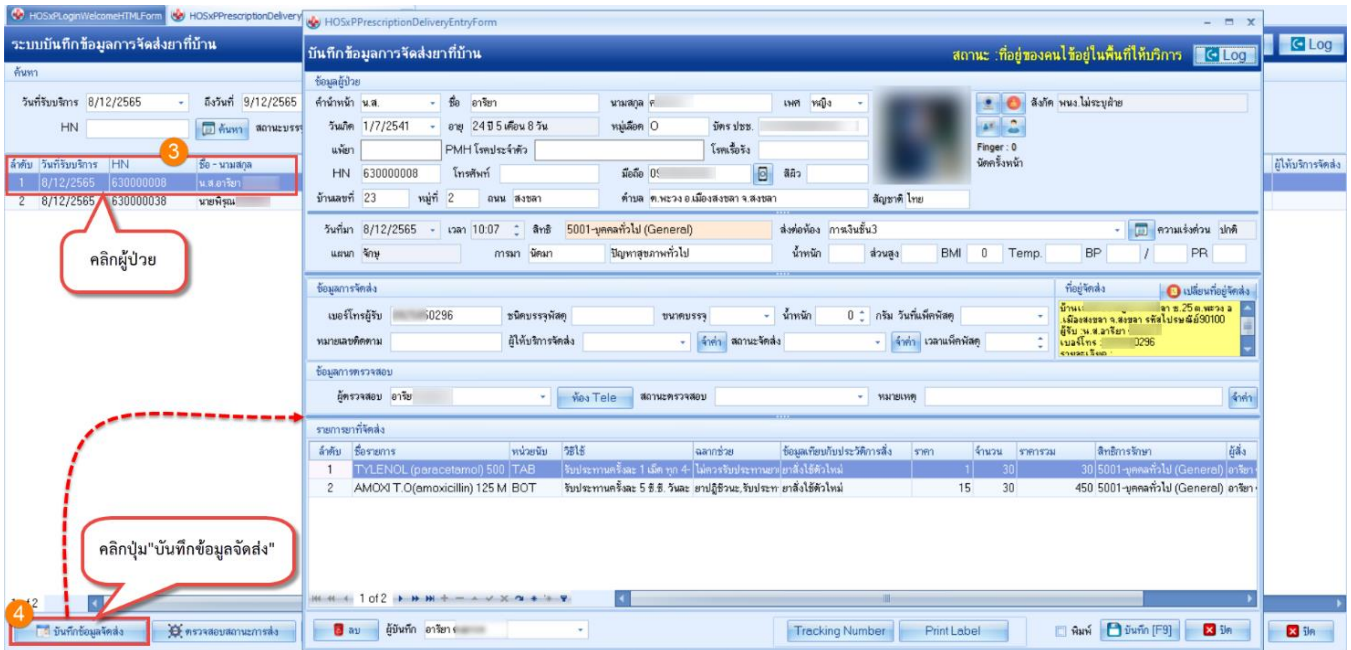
HOSxPLoginWelcomeHTMLForm HOSxPPrescriptionDelivery

ระบบบันทึกข้อมูลการจัดส่งยาที่บ้าน

Log

ค้นหา

วันที่รับบริการ 8/12/2565 ถึงวันที่ 9/12/2565

HN ค้นหา สถานะบริการ

| ลำดับ | วันที่รับบริการ | HN | ชื่อ - นามสกุล |
|---|---|---|---|
| 1 | 8/12/2565 | 630000008 | น.ส.อาริยา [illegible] |
| 2 | 8/12/2565 | 630000038 | นายพิรุณ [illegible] |

ผู้ให้บริการจัดส่ง

3

คลิกผู้ป่วย

คลิกปุ่ม"บันทึกข้อมูลจัดส่ง"

4

บันทึกข้อมูลจัดส่ง ตรวจสอบสถานะการส่ง

ปิด

HOSxPPrescriptionDeliveryEntryForm

บันทึกข้อมูลการจัดส่งยาที่บ้าน

สถานะ :ที่อยู่ของคนไข้อยู่ในพื้นที่ให้บริการ Log

ข้อมูลผู้ป่วย

คำนำหน้า น.ส. ชื่อ อาริยา นามสกุล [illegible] เพศ หญิง สังกัด พนง.ไม่ระบุสังกัด

วันเกิด 1/7/2541 อายุ 24 ปี 5 เดือน 8 วัน หมู่เลือด O บัตร ปชช. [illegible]

แพ้ยา PMH โรคประจำตัว โรคเรื้อรัง

Finger : 0
นัดครั้งหน้า

HN 630000008 โทรศัพท์ มือถือ 09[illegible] สีผิว

บ้านเลขที่ 23 หมู่ที่ 2 ถนน สงขลา ตำบล ต.พะวง อ.เมืองสงขลา จ.สงขลา สัญชาติ ไทย

วันที่มา 8/12/2565 เวลา 10:07 สิทธิ 5001-บุคคลทั่วไป (General) ส่งต่อห้อง การเงินชั้น3 ความเร่งด่วน ปกติ

แผนก จักษุ การมา นัดมา ปัญหาสุขภาพทั่วไป น้ำหนัก ส่วนสูง BMI 0 Temp. BP / PR

ข้อมูลการจัดส่ง

เบอร์โทรผู้รับ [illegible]50296 ชนิดบรรจุพัสดุ ขนาดบรรจุ น้ำหนัก 0 กรัม วันที่แพ็คพัสดุ

หมายเลขติดตาม ผู้ให้บริการจัดส่ง จำค่า สถานะจัดส่ง จำค่า เวลาแพ็คพัสดุ

ที่อยู่จัดส่ง เปลี่ยนที่อยู่จัดส่ง

บ้านเ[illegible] ถ.ร.25 ต.พะวง อ.เมืองสงขลา จ.สงขลา รหัสไปรษณีย์90100 ผู้รับ :น.ส.อาริยา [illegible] เบอร์โทร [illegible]0296 รายละเอียด :

ข้อมูลการตรวจสอบ

ผู้ตรวจสอบ อาริย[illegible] ห้อง Tele สถานะตรวจสอบ หมายเหตุ จำค่า

รายการยาที่จัดส่ง

| ลำดับ | ชื่อรายการ | หน่วยนับ | วิธีใช้ | ฉลากช่วย | ข้อมูลเทียบกับประวัติการสั่ง | ราคา | จำนวน | ราคารวม | สิทธิการรักษา | ผู้สั่ง |
|---|---|---|---|---|---|---|---|---|---|---|
| 1 | TYLENOL (paracetamol) 500 | TAB | รับประทานครั้งละ 1 เม็ด ทุก 4- | ไม่ควรรับประทานยา | ยาสั่งใช้ตัวใหม่ | 1 | 30 | 30 | 5001-บุคคลทั่วไป (General) | อาริยา |
| 2 | AMOXI T.O(amoxicillin) 125 M | BOT | รับประทานครั้งละ 5 ซี.ซี. วันละ | ยาปฏิชีวนะ,รับประทาน | ยาสั่งใช้ตัวใหม่ | 15 | 30 | 450 | 5001-บุคคลทั่วไป (General) | อาริยา |

1 of 2

ลบ ผู้บันทึก อาริยา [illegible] Tracking Number Print Label พิมพ์ บันทึก [F9] ปิด